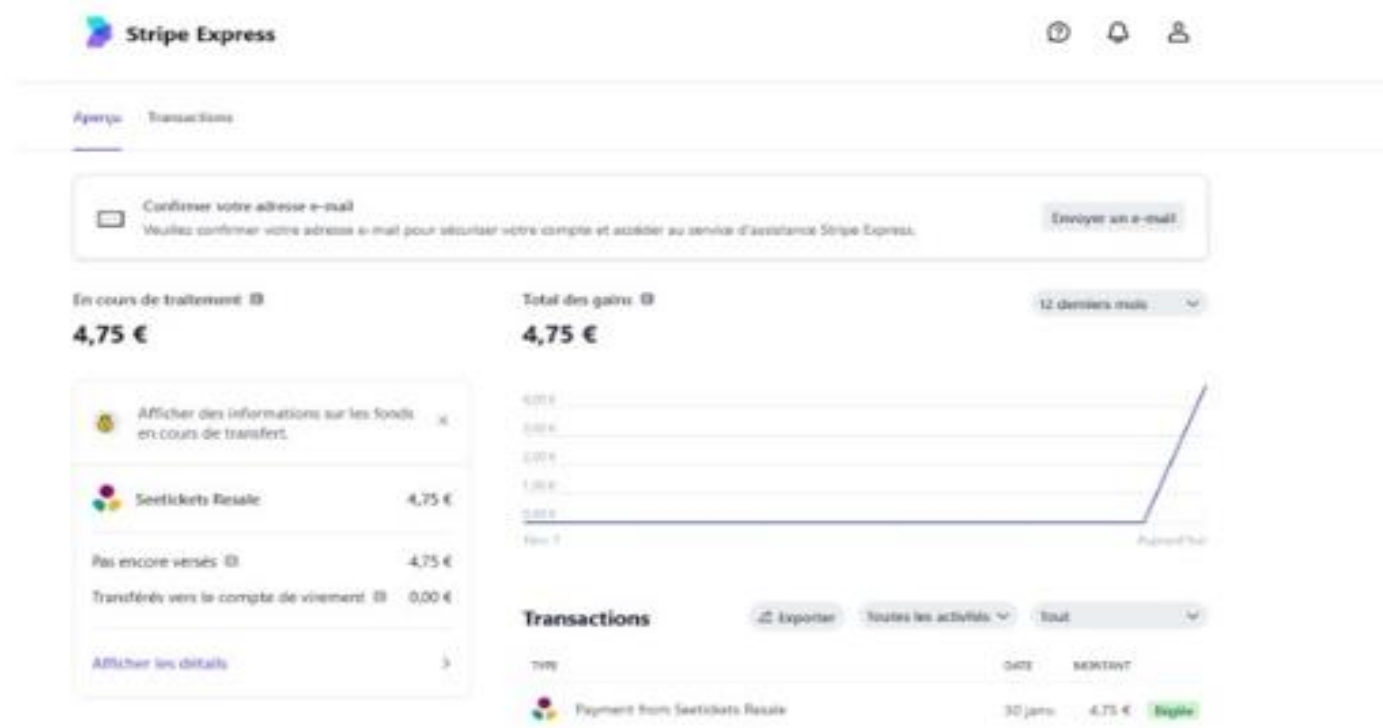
Stripe Express

Aperçu Transactions

Confirmer votre adresse e-mail
Veuillez confirmer votre adresse e-mail pour sécuriser votre compte et accéder au service d'assistance Stripe Express.

Envoyer un e-mail

En cours de traitement
4,75 €

Total des gains
4,75 €

12 derniers mois

Afficher des informations sur les fonds en cours de transfert.

Seetickets Resale 4,75 €

Pas encore versés 4,75 €

Transférés vers le compte de virement 0,00 €

Afficher les détails

4,00 €
3,00 €
2,00 €
1,00 €
0,00 €

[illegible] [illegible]

Transactions

Exporter Toutes les activités Tout

TYPE DATE MONTANT

Payment from Seetickets Resale 30 janv. 4,75 € Réglée